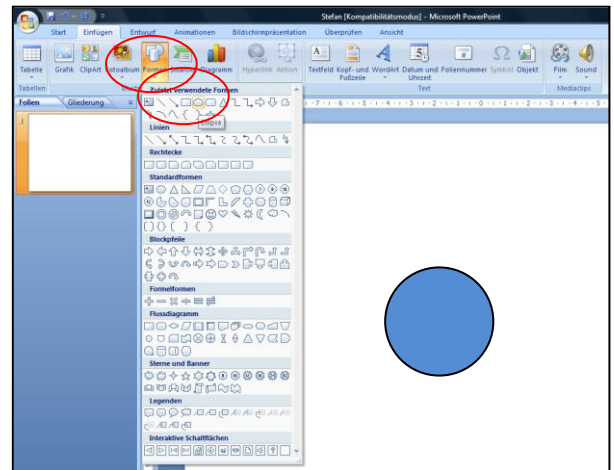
Stefan [Kompatibilitätsmodus] - Microsoft PowerPoint

Start Einfügen Entwurf Animationen Bildschirmpräsentation Überprüfen Ansicht

Tabelle Grafik ClipArt Fotoalbum Formen SmartArt Diagramm Hyperlink Aktion Textfeld Kopf- und Fußzeile WordArt Datum und Uhrzeit Foliennummer Symbol Objekt Film Sound

Tabellen Text Mediaclips

Folien Gliederung

1

Zuletzt verwendete Formen

Oval

Linien

Rechtecke

Standardformen

Blockpfeile

Formelformen

Flussdiagramm

Sterne und Banner

Legenden

Interaktive Schaltflächen